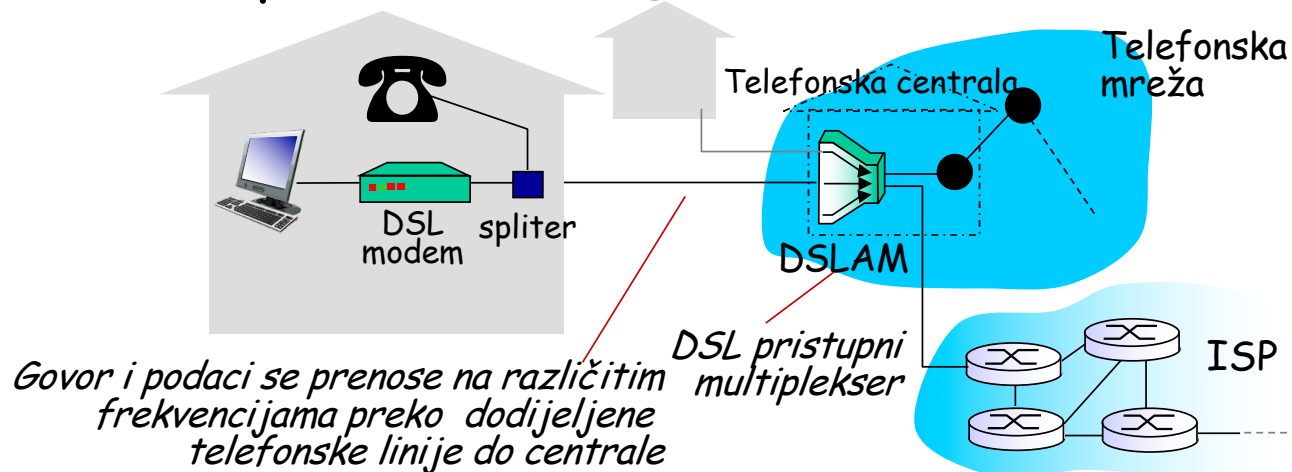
Telefonska centrala

Telefonska mreža

DSL modem

spliter

DSLAM

ISP

DSL pristupni multiplekser

Govor i podaci se prenose na različitim frekvencijama preko dodijeljene telefonske linije do centrale